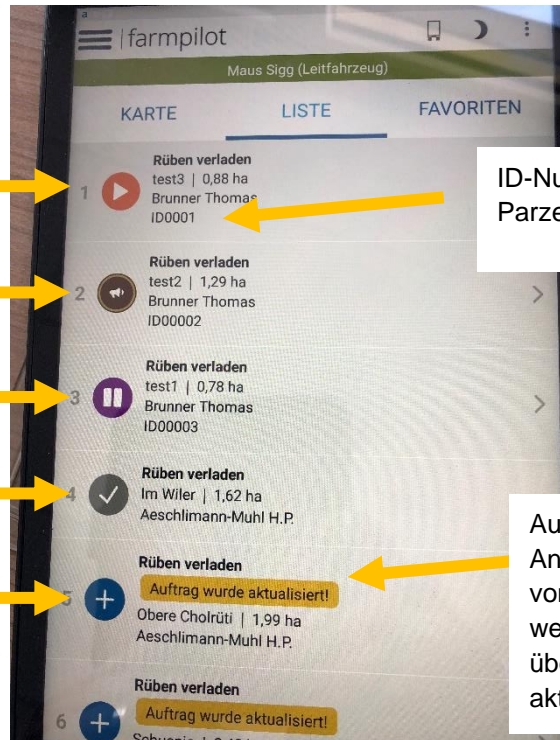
farmpilot

Maus Sigg (Leitfahrzeug)

KARTE

LISTE

FAVORITEN

1

Rüben verladen
test3 | 0,88 ha
Brunner Thomas
ID0001

ID-Nu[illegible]
Parze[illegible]

2

Rüben verladen
test2 | 1,29 ha
Brunner Thomas
ID00002

3

Rüben verladen
test1 | 0,78 ha
Brunner Thomas
ID00003

4

Rüben verladen
Im Wiler | 1,62 ha
Aeschlimann-Muhl H.P.

Au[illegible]
An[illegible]
vo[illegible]
we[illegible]
üb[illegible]
akt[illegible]

5

Rüben verladen
Auftrag wurde aktualisiert!
Obere Cholrüti | 1,99 ha
Aeschlimann-Muhl H.P.

6

Rüben verladen
Auftrag wurde aktualisiert!
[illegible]